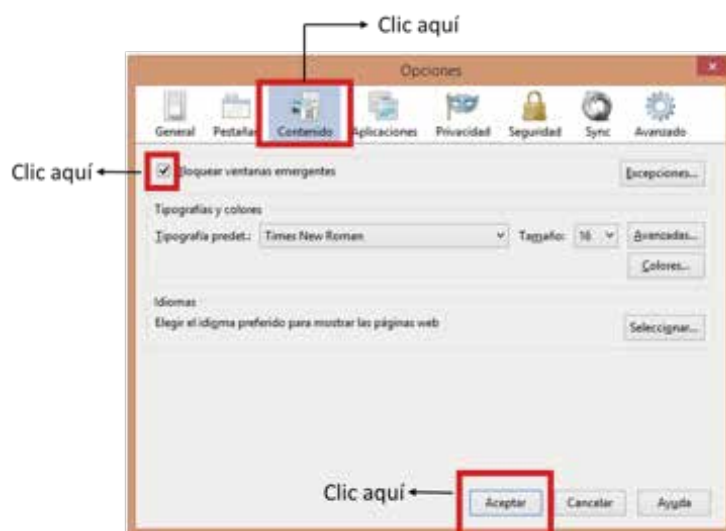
Clic aquí

Opciones

General Pestañas Contenido Aplicaciones Privacidad Seguridad Sync Avanzado

Clic aquí

Bloquear ventanas emergentes

Excepciones...

Tipografías y colores

Tipografía predet.: Times New Roman

Tamaño: 16

Avanzadas...

Colores...

Idiomas

Elegir el idioma preferido para mostrar las páginas web

Seleccionar...

Clic aquí

Aceptar Cancelar Ayuda